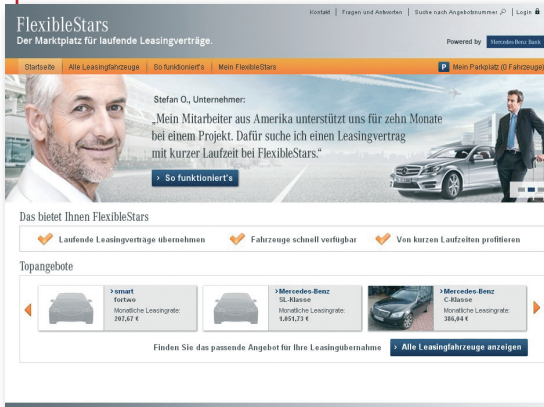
FlexibleStars
Der Marktplatz für laufende Leasingverträge.

Kontakt | Fragen und Antworten | Suche nach Angebotsnummer | Login

Powered by Mercedes-Benz Bank

Startseite | Alle Leasingfahrzeuge | So funktioniert's | Mein FlexibleStars

P Mein Parkplatz (0 Fahrzeuge)

Stefan O., Unternehmer:

„Mein Mitarbeiter aus Amerika unterstützt uns für zehn Monate bei einem Projekt. Dafür suche ich einen Leasingvertrag mit kurzer Laufzeit bei FlexibleStars."

› So funktioniert's

Das bietet Ihnen FlexibleStars

Laufende Leasingverträge übernehmen

Fahrzeuge schnell verfügbar

Von kurzen Laufzeiten profitieren

Topangebote

› smart
fortwo
Monatliche Leasingrate:
207,67 €

› Mercedes-Benz
SL-Klasse
Monatliche Leasingrate:
1.051,73 €

› Mercedes-Benz
C-Klasse
Monatliche Leasingrate:
386,04 €

Finden Sie das passende Angebot für Ihre Leasingübernahme

› Alle Leasingfahrzeuge anzeigen